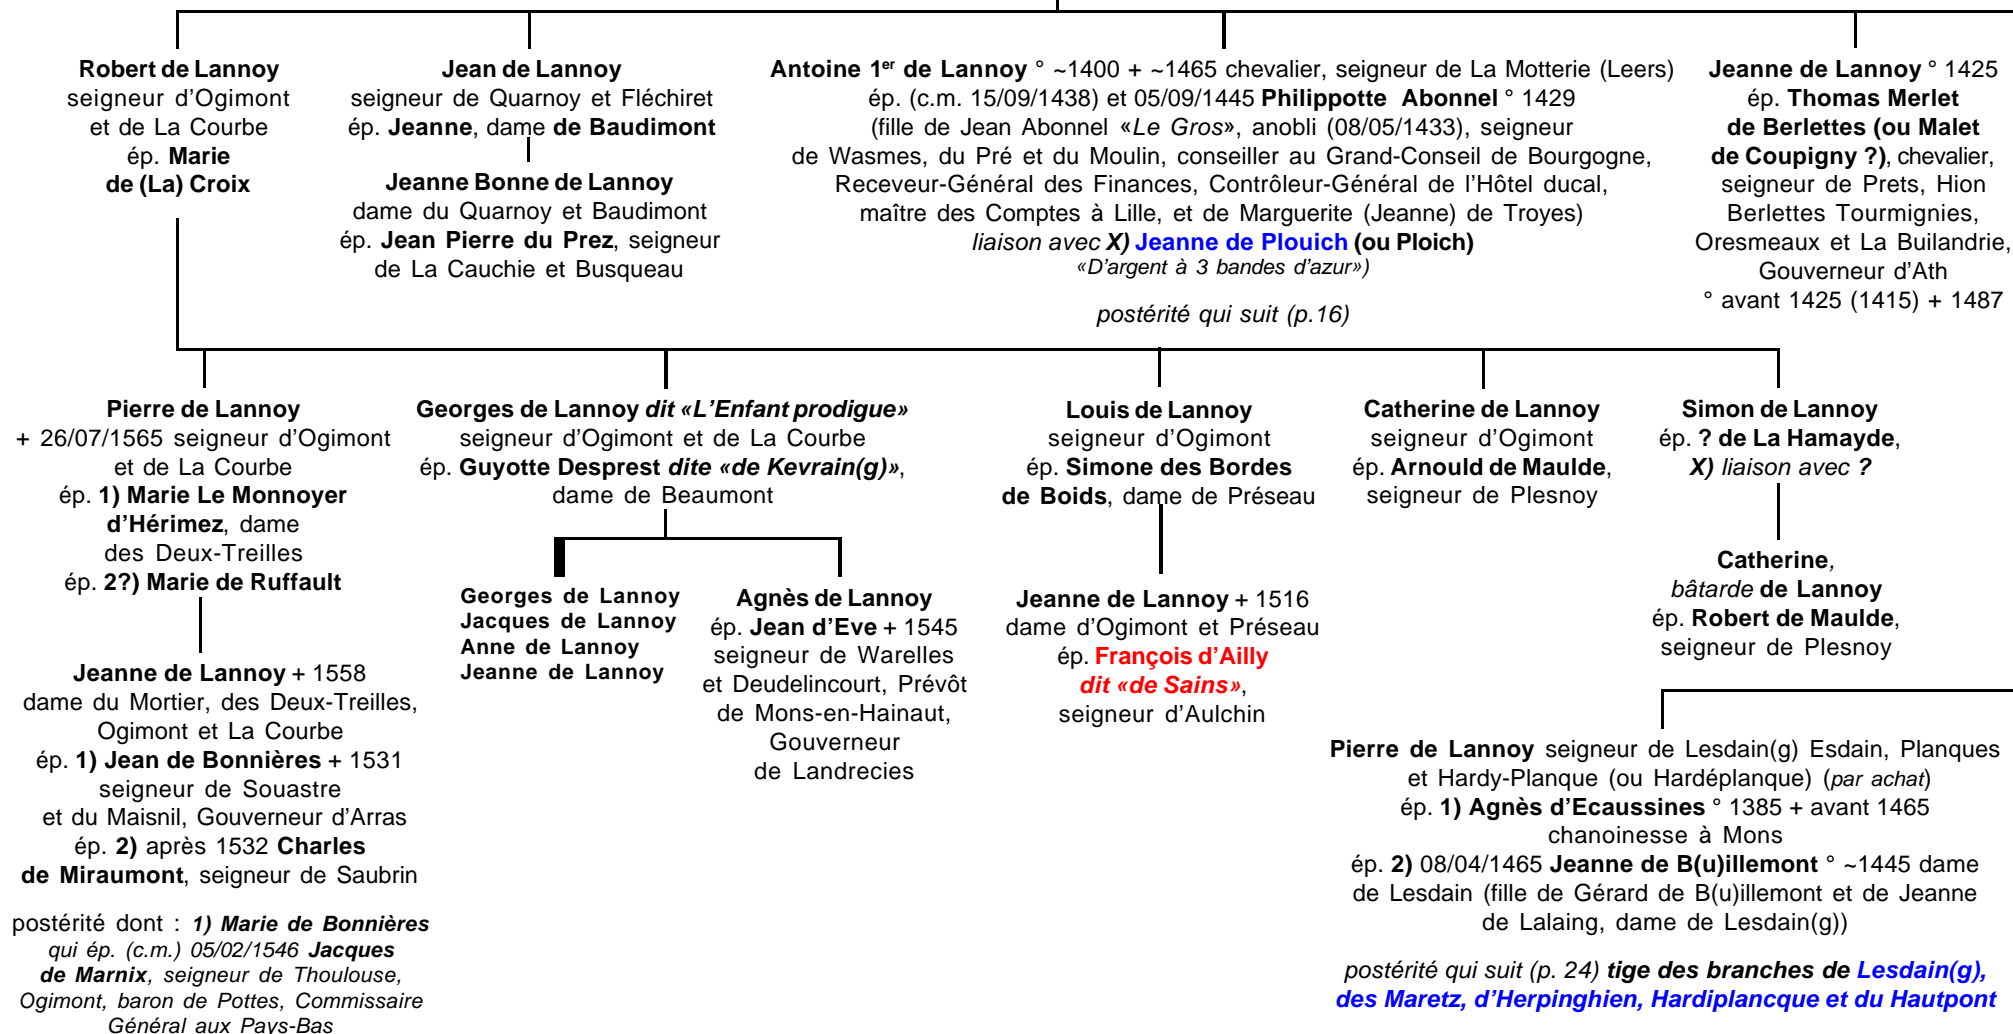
**Robert de Lannoy** seigneur d'Ogimont et de La Courbe ép. **Marie de (La) Croix**

**Jean de Lannoy** seigneur de Quarnoy et Fléchiret ép. **Jeanne**, dame **de Baudimont**

**Jeanne Bonne de Lannoy** dame du Quarnoy et Baudimont ép. **Jean Pierre du Prez**, seigneur de La Cauchie et Busqueau

**Antoine 1$^{er}$ de Lannoy** ° ~1400 + ~1465 chevalier, seigneur de La Motterie (Leers) ép. (c.m. 15/09/1438) et 05/09/1445 **Philippotte Abonnel** ° 1429 (fille de Jean Abonnel «*Le Gros*», anobli (08/05/1433), seigneur de Wasmes, du Pré et du Moulin, conseiller au Grand-Conseil de Bourgogne, Receveur-Général des Finances, Contrôleur-Général de l'Hôtel ducal, maître des Comptes à Lille, et de Marguerite (Jeanne) de Troyes) *liaison avec* ***X)*** **Jeanne de Plouich (ou Ploich)**
*«D'argent à 3 bandes d'azur»)*

*postérité qui suit (p.16)*

**Jeanne de Lannoy** ° 1425 ép. **Thomas Merlet de Berlettes (ou Malet de Coupigny ?)**, chevalier, seigneur de Prets, Hion Berlettes Tourmignies, Oresmeaux et La Builandrie, Gouverneur d'Ath ° avant 1425 (1415) + 1487

**Pierre de Lannoy** + 26/07/1565 seigneur d'Ogimont et de La Courbe ép. **1) Marie Le Monnoyer d'Hérimez**, dame des Deux-Treilles ép. **2?) Marie de Ruffault**

**Jeanne de Lannoy** + 1558 dame du Mortier, des Deux-Treilles, Ogimont et La Courbe ép. **1) Jean de Bonnières** + 1531 seigneur de Souastre et du Maisnil, Gouverneur d'Arras ép. **2)** après 1532 **Charles de Miraumont**, seigneur de Saubrin

postérité dont : ***1) Marie de Bonnières*** *qui ép. (c.m.) 05/02/1546* ***Jacques de Marnix****, seigneur de Thoulouse, Ogimont, baron de Pottes, Commissaire Général aux Pays-Bas*

**Georges de Lannoy** ***dit «L'Enfant prodigue»*** seigneur d'Ogimont et de La Courbe ép. **Guyotte Desprest** ***dite «de Kevrain(g)»***, dame de Beaumont

**Georges de Lannoy**
**Jacques de Lannoy**
**Anne de Lannoy**
**Jeanne de Lannoy**

**Agnès de Lannoy** ép. **Jean d'Eve** + 1545 seigneur de Warelles et Deudelincourt, Prévôt de Mons-en-Hainaut, Gouverneur de Landrecies

**Louis de Lannoy** seigneur d'Ogimont ép. **Simone des Bordes de Boids**, dame de Préseau

**Jeanne de Lannoy** + 1516 dame d'Ogimont et Préseau ép. **François d'Ailly** ***dit «de Sains»***, seigneur d'Aulchin

**Catherine de Lannoy** seigneur d'Ogimont ép. **Arnould de Maulde**, seigneur de Plesnoy

**Simon de Lannoy** ép. **? de La Hamayde**, ***X)*** *liaison avec* ***?***

**Catherine**, *bâtarde* **de Lannoy** ép. **Robert de Maulde**, seigneur de Plesnoy

**Pierre de Lannoy** seigneur de Lesdain(g) Esdain, Planques et Hardy-Planque (ou Hardéplanque) (*par achat*) ép. **1) Agnès d'Ecaussines** ° 1385 + avant 1465 chanoinesse à Mons ép. **2)** 08/04/1465 **Jeanne de B(u)illemont** ° ~1445 dame de Lesdain (fille de Gérard de B(u)illemont et de Jeanne de Lalaing, dame de Lesdain(g))

*postérité qui suit (p. 24)* ***tige des branches de Lesdain(g), des Maretz, d'Herpinghien, Hardiplancque et du Hautpont***